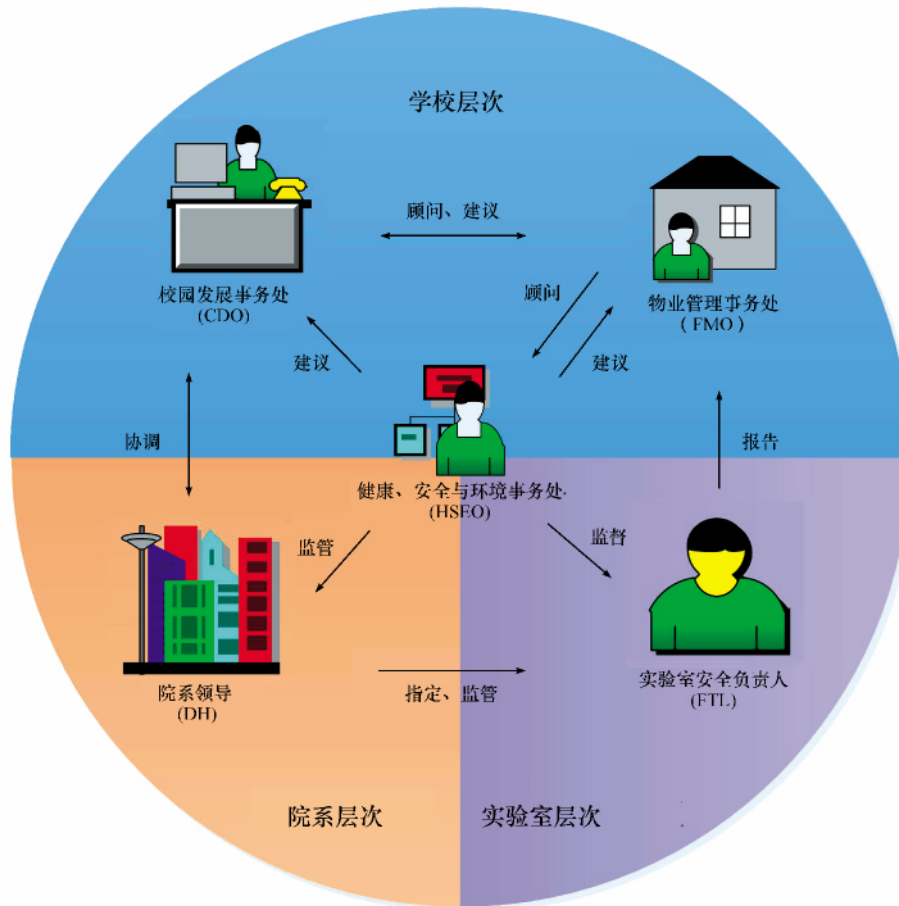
学校层次

顾问、建议

校园发展事务处
(CDO)

顾问

物业管理事务处
(FMO)

建议

建议

协调

报告

健康、安全与环境事务处
(HSEO)

监管

监督

院系领导
(DH)

指定、监管

实验室安全负责人
(FTL)

院系层次

实验室层次